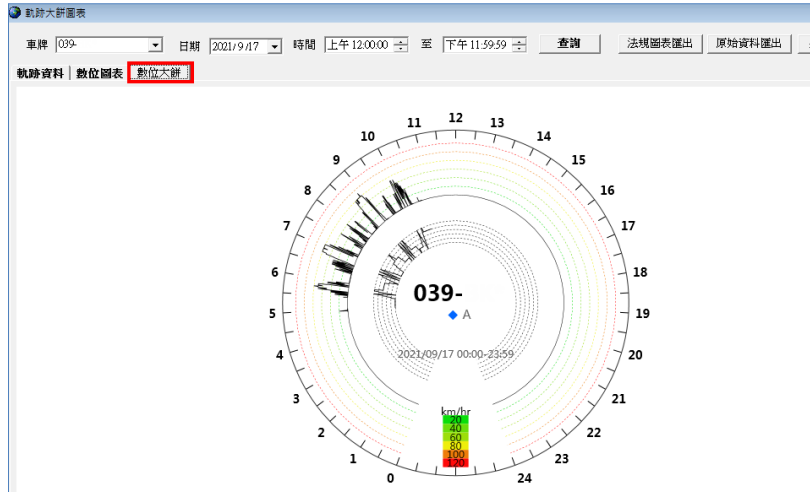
軌跡大餅圖表

車牌 039- 日期 2021/9/17 時間 上午 12:00:00 至 下午 11:59:59 查詢 法規圖表匯出 原始資料匯出

軌跡資料 | 數位圖表 | 數位大餅

12
13
14
15
16
17
18
19
20
21
22
23
24
0
1
2
3
4
5
6
7
8
9
10
11

039-
A
2021/09/17 00:00-23:59

km/hr
20
40
60
80
100
120